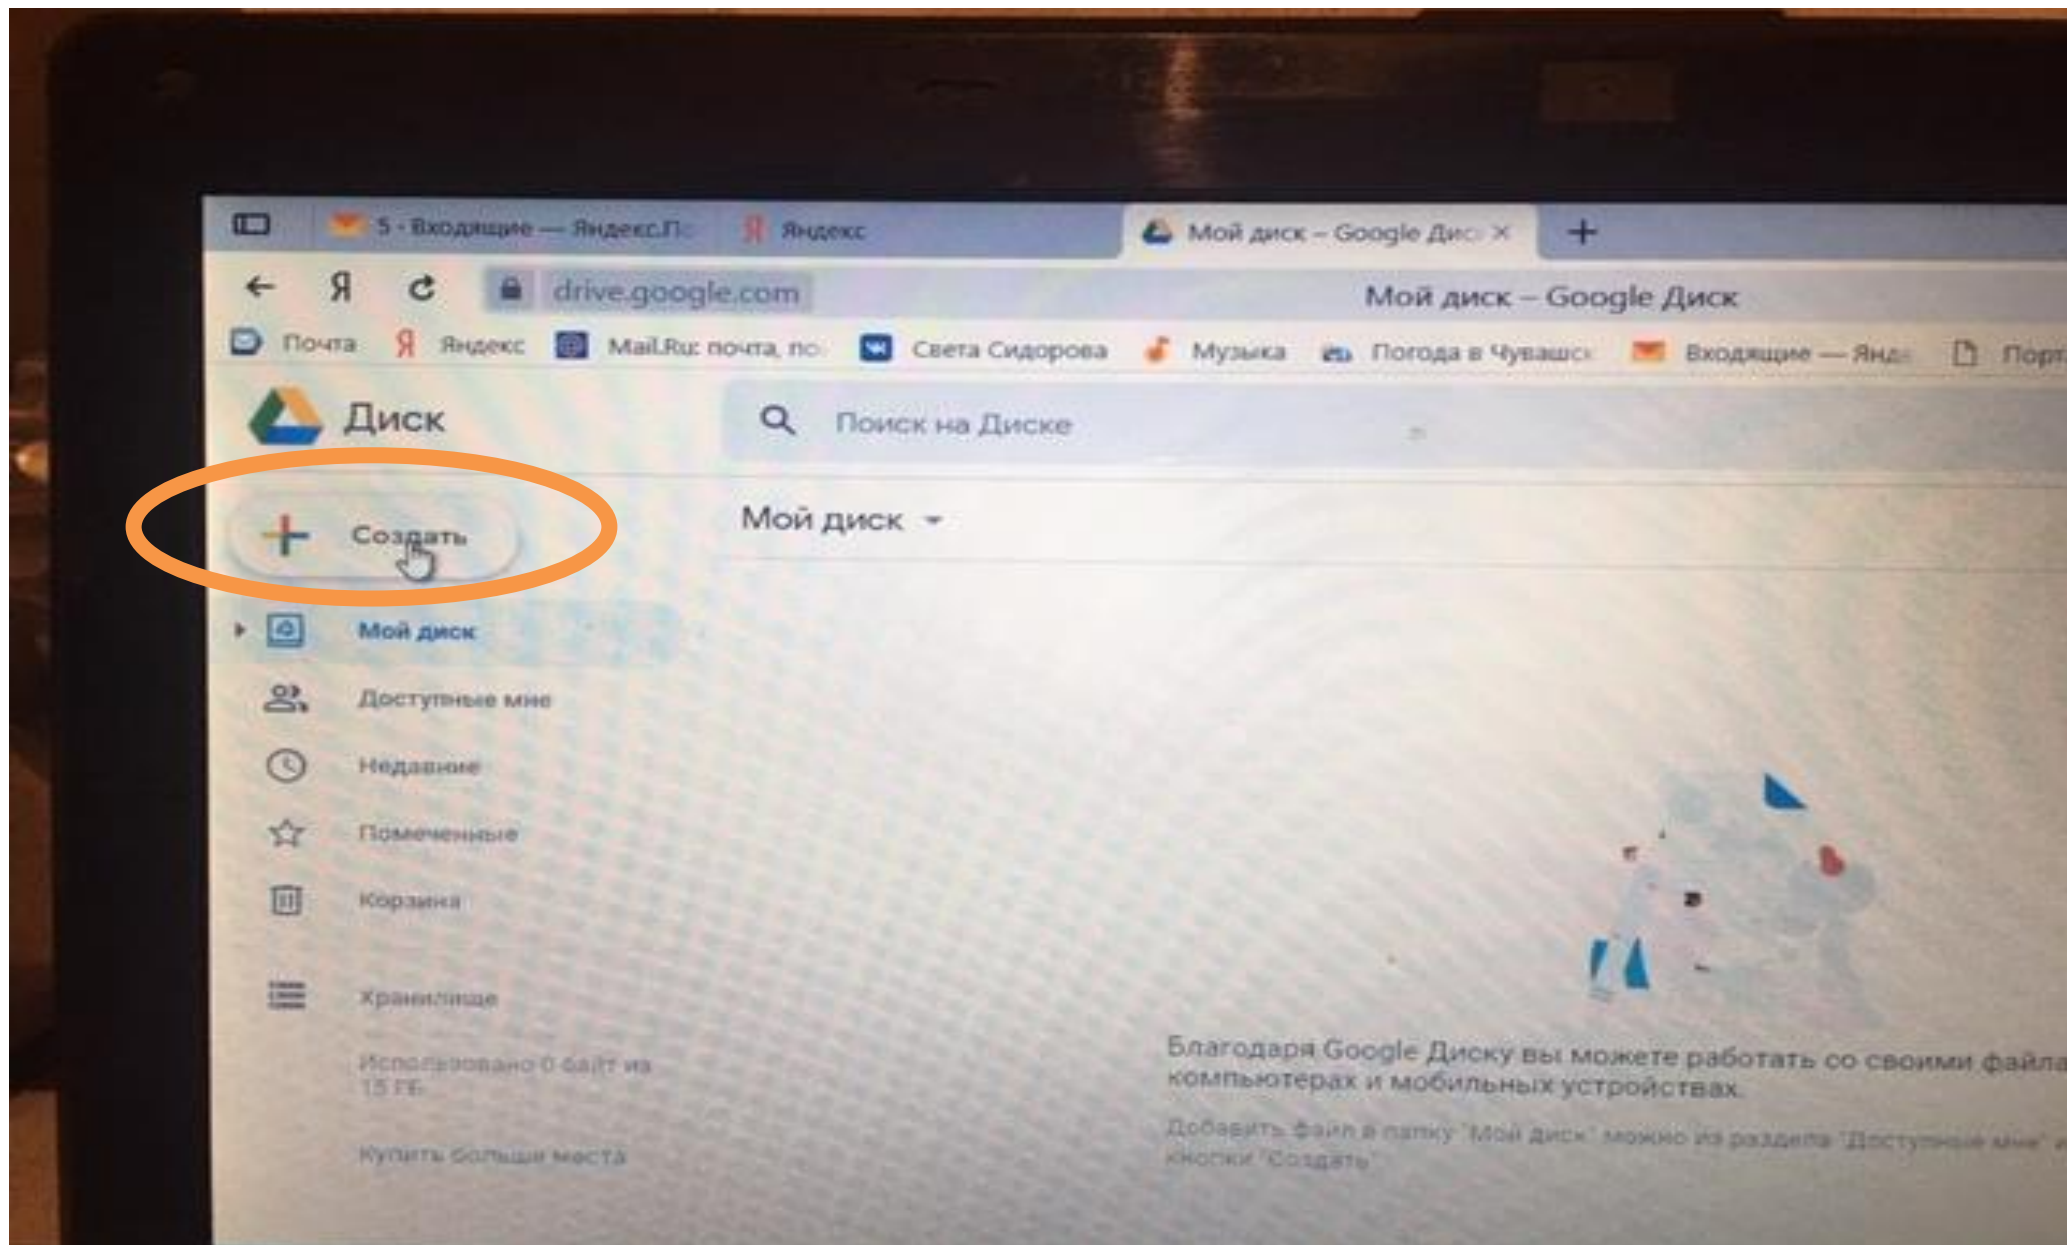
5 · Входящие — Яндекс.П
Яндекс
Мой диск – Google Дис ×
+

Я
drive.google.com
Мой диск – Google Диск

Почта
Яндекс
Mail.Ru: почта, по
Света Сидорова
Музыка
Погода в Чувашс
Входящие — Янд
Порт

Диск
Поиск на Диске

Создать
Мой диск

Мой диск
Доступные мне
Недавние
Помеченные
Корзина

Хранилище
Использовано 0 байт из 15 ГБ

Купить больше места

Благодаря Google Диску вы можете работать со своими файла компьютерах и мобильных устройствах.

Добавить файл в папку "Мой диск" можно из раздела "Доступные мне" и кнопки "Создать".